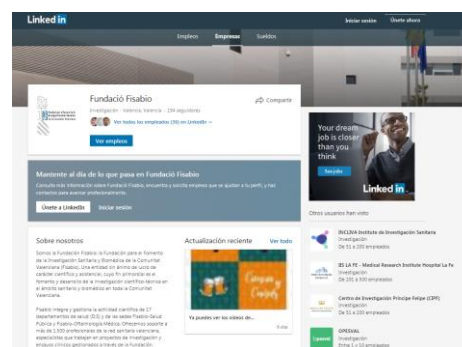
LinkedIn

Iniciar sesión Únete ahora

Empleos Empresas Sueldos

Fundació Fisabio

Investigación · Valencia, Valencia · 194 seguidores

Compartir

Ver todos los empleados (30) en LinkedIn →

Ver empleos

Mantente al día de lo que pasa en Fundació Fisabio

Consulta más información sobre Fundació Fisabio, encuentra y solicita empleos que se ajusten a tu perfil, y haz contactos para avanzar profesionalmente.

Únete a LinkedIn Iniciar sesión

Sobre nosotros

Somos la Fundación Fisabio: la fundación para el fomento de la Investigación Sanitaria y Biomédica de la Comunitat Valenciana (Fisabio), una entidad sin ánimo de lucro de carácter científico y asistencial, cuyo fin primordial es el fomento y desarrollo de la investigación científico-técnica en el ámbito sanitario y biomédico en toda la Comunitat Valenciana.

Fisabio integra y gestiona la actividad científica de 17 departamentos de salud (D.S.) y de las sedes Fisabio-Salud Pública y Fisabio-Oftalmología Médica. Ofrecemos soporte a más de 1.500 profesionales de la red sanitaria valenciana, especialistas que trabajan en proyectos de investigación y ensayos clínicos gestionados a través de la fundación.

Actualización reciente

Ver todo

Ya puedes ver los vídeos de...

Your dream job is closer than you think

Search

LinkedIn

Otros usuarios han visto

INCLIVA Instituto de Investigación Sanitaria
Investigación
De 51 a 200 empleados

IIS LA FE - Medical Research Institute Hospital La Fe
Investigación
De 201 a 500 empleados

Centro de Investigación Príncipe Felipe (CIPF)
Investigación
De 51 a 200 empleados

OPESVAL
Investigación
Entre 2 a 10 empleados